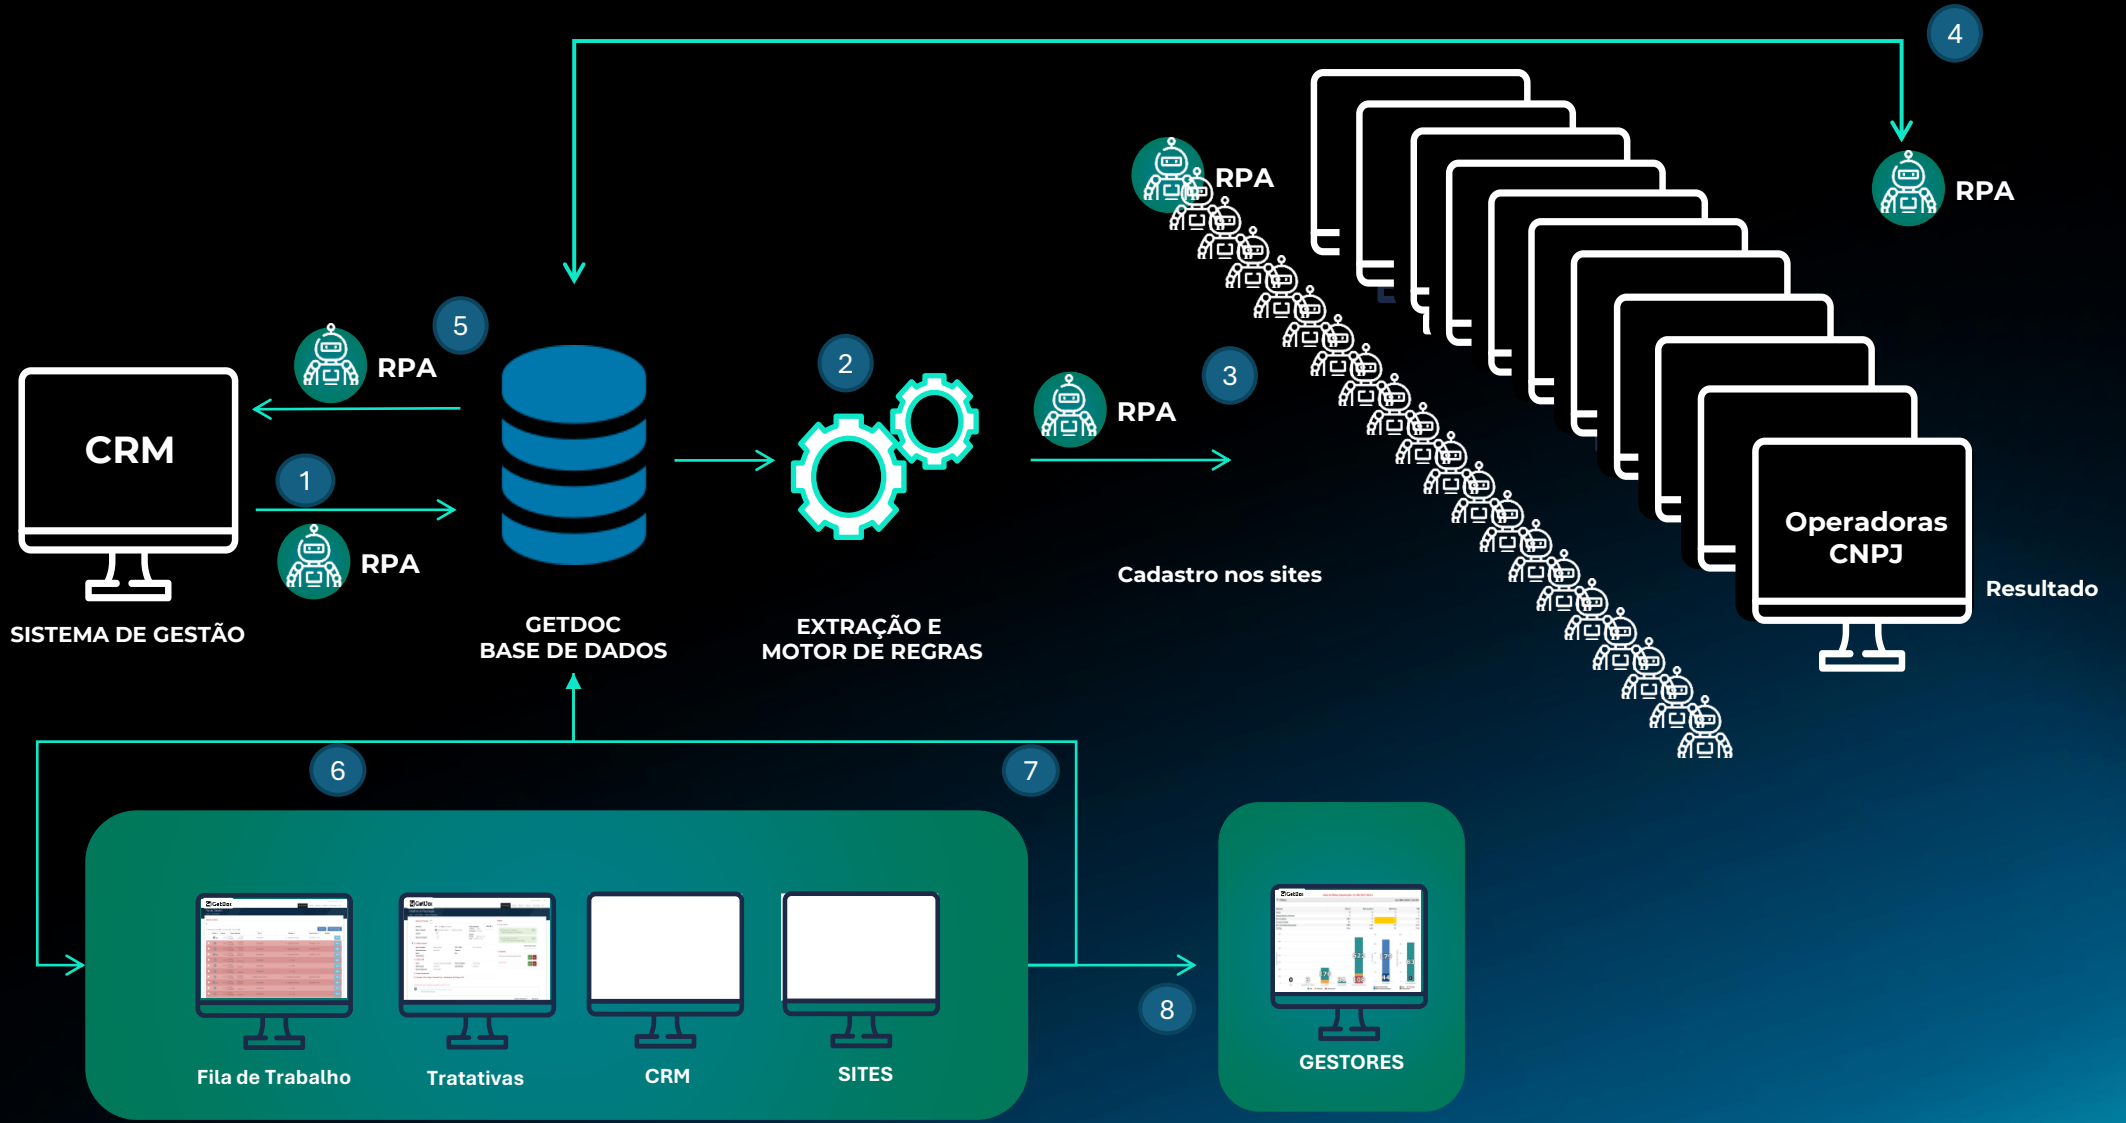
4

RPA

RPA

5

RPA

2

RPA

3

CRM

1

RPA

Operadoras CNPJ

Cadastro nos sites

Resultado

SISTEMA DE GESTÃO

GETDOC
BASE DE DADOS

EXTRAÇÃO E
MOTOR DE REGRAS

6

7

8

Fila de Trabalho

Tratativas

CRM

SITES

GESTORES